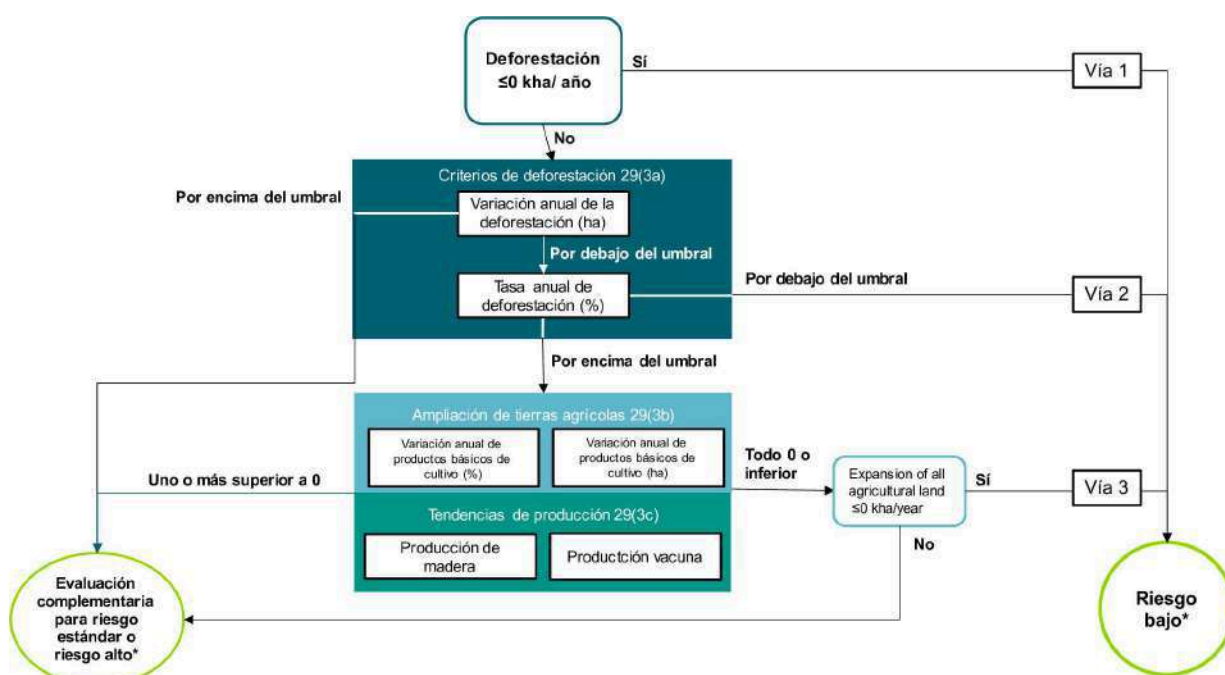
Deforestación ≤0 kha/ año

Sí

Vía 1

No

Criterios de deforestación 29(3a)

Por encima del umbral

Variación anual de la deforestación (ha)

Por debajo del umbral

Tasa anual de deforestación (%)

Por debajo del umbral

Vía 2

Por encima del umbral

Ampliación de tierras agrícolas 29(3b)

Variación anual de productos básicos de cultivo (%)

Variación anual de productos básicos de cultivo (ha)

Todo 0 o inferior

Uno o más superior a 0

Expansion of all agricultural land ≤0 kha/year

Sí

Vía 3

Tendencias de producción 29(3c)

Producción de madera

Productción vacuna

No

Evaluación complementaria para riesgo estándar o riesgo alto*

Riesgo bajo*